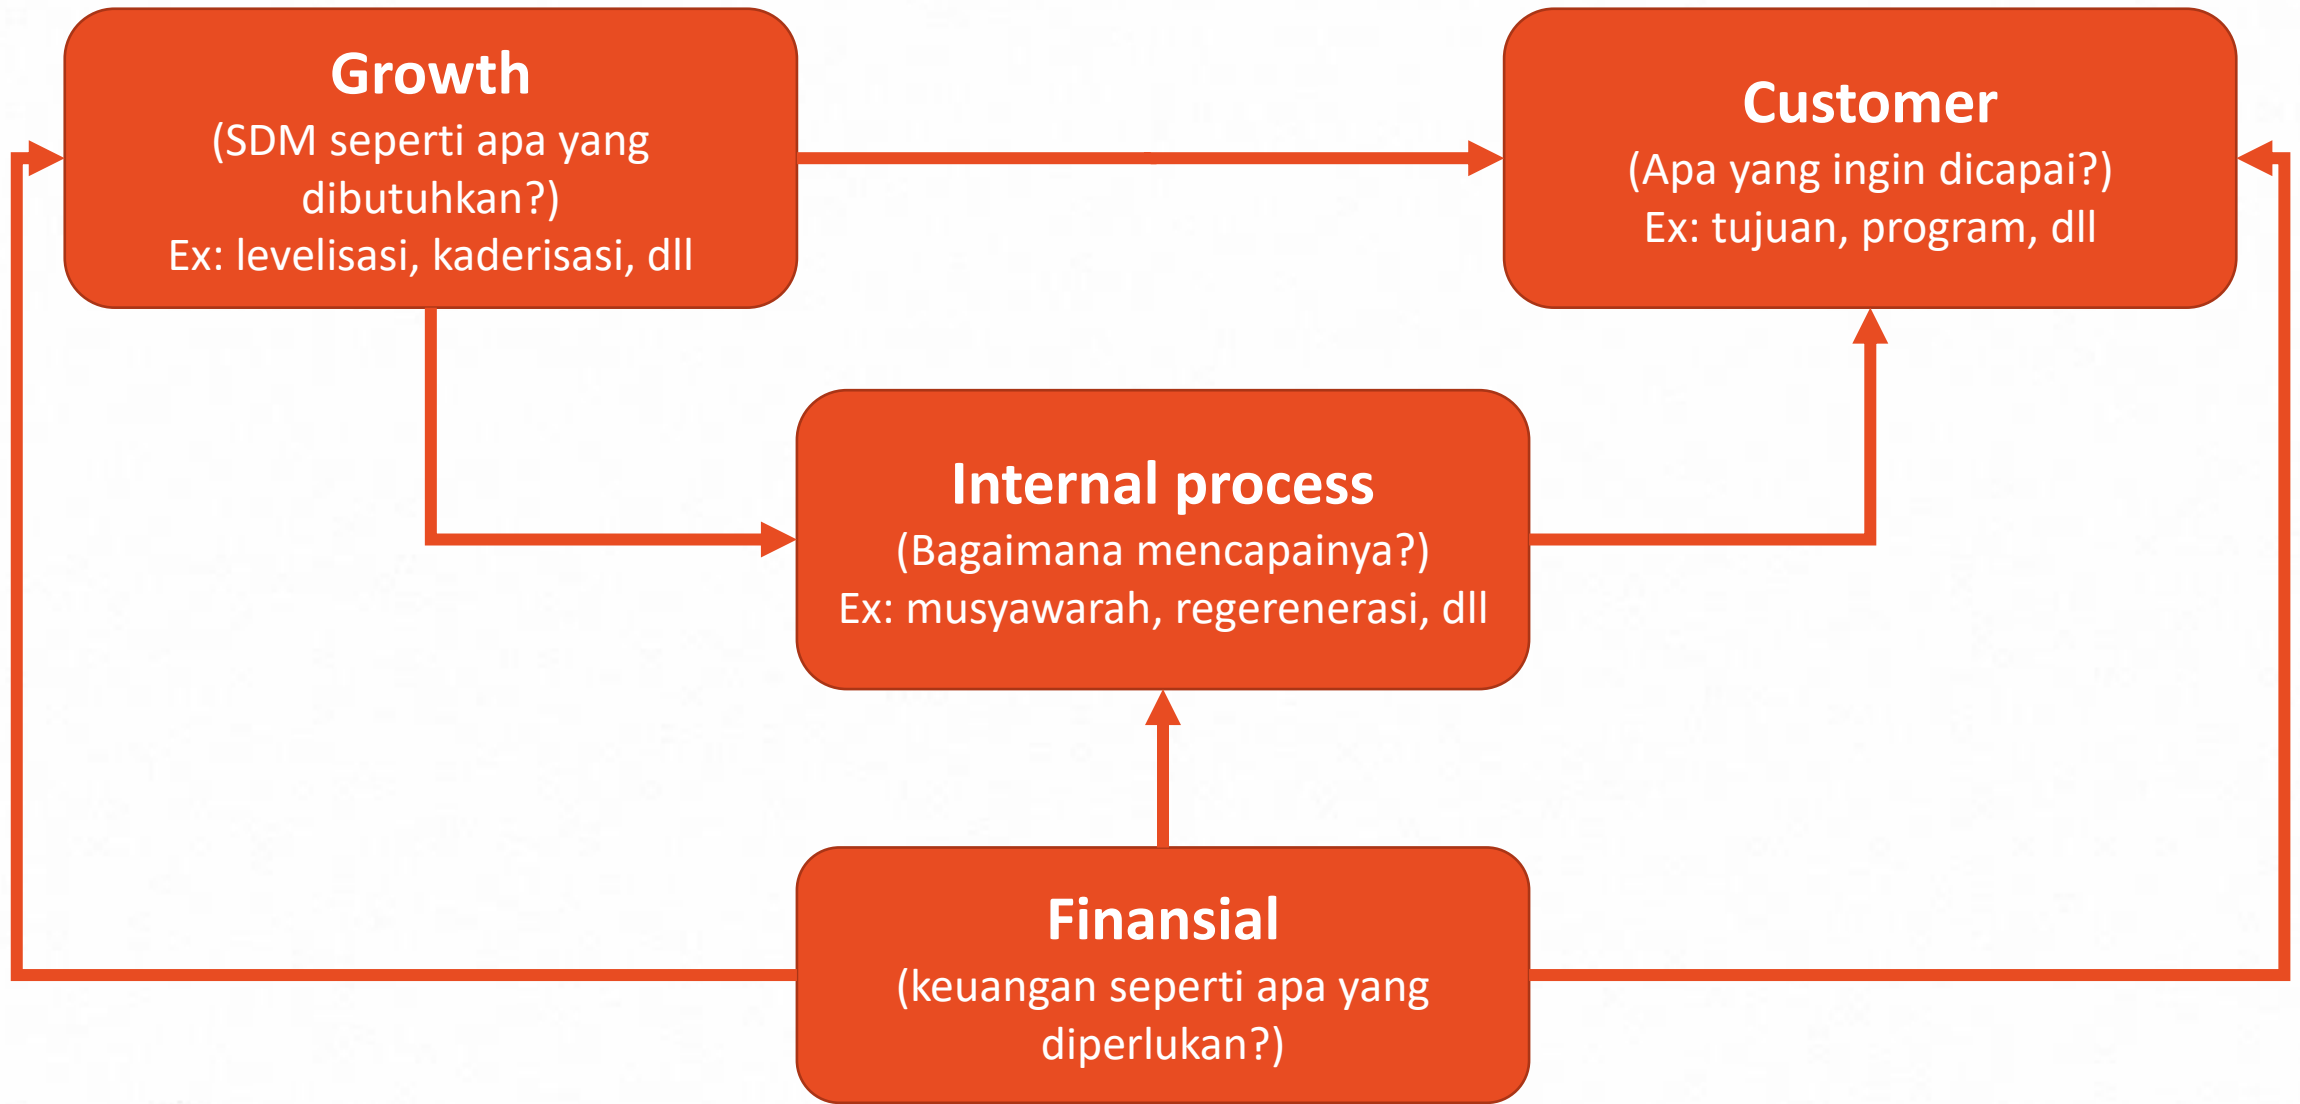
Growth
(SDM seperti apa yang dibutuhkan?)
Ex: levelisasi, kaderisasi, dll

Customer
(Apa yang ingin dicapai?)
Ex: tujuan, program, dll

Internal process
(Bagaimana mencapainya?)
Ex: musyawarah, regerenerasi, dll

Finansial
(keuangan seperti apa yang diperlukan?)